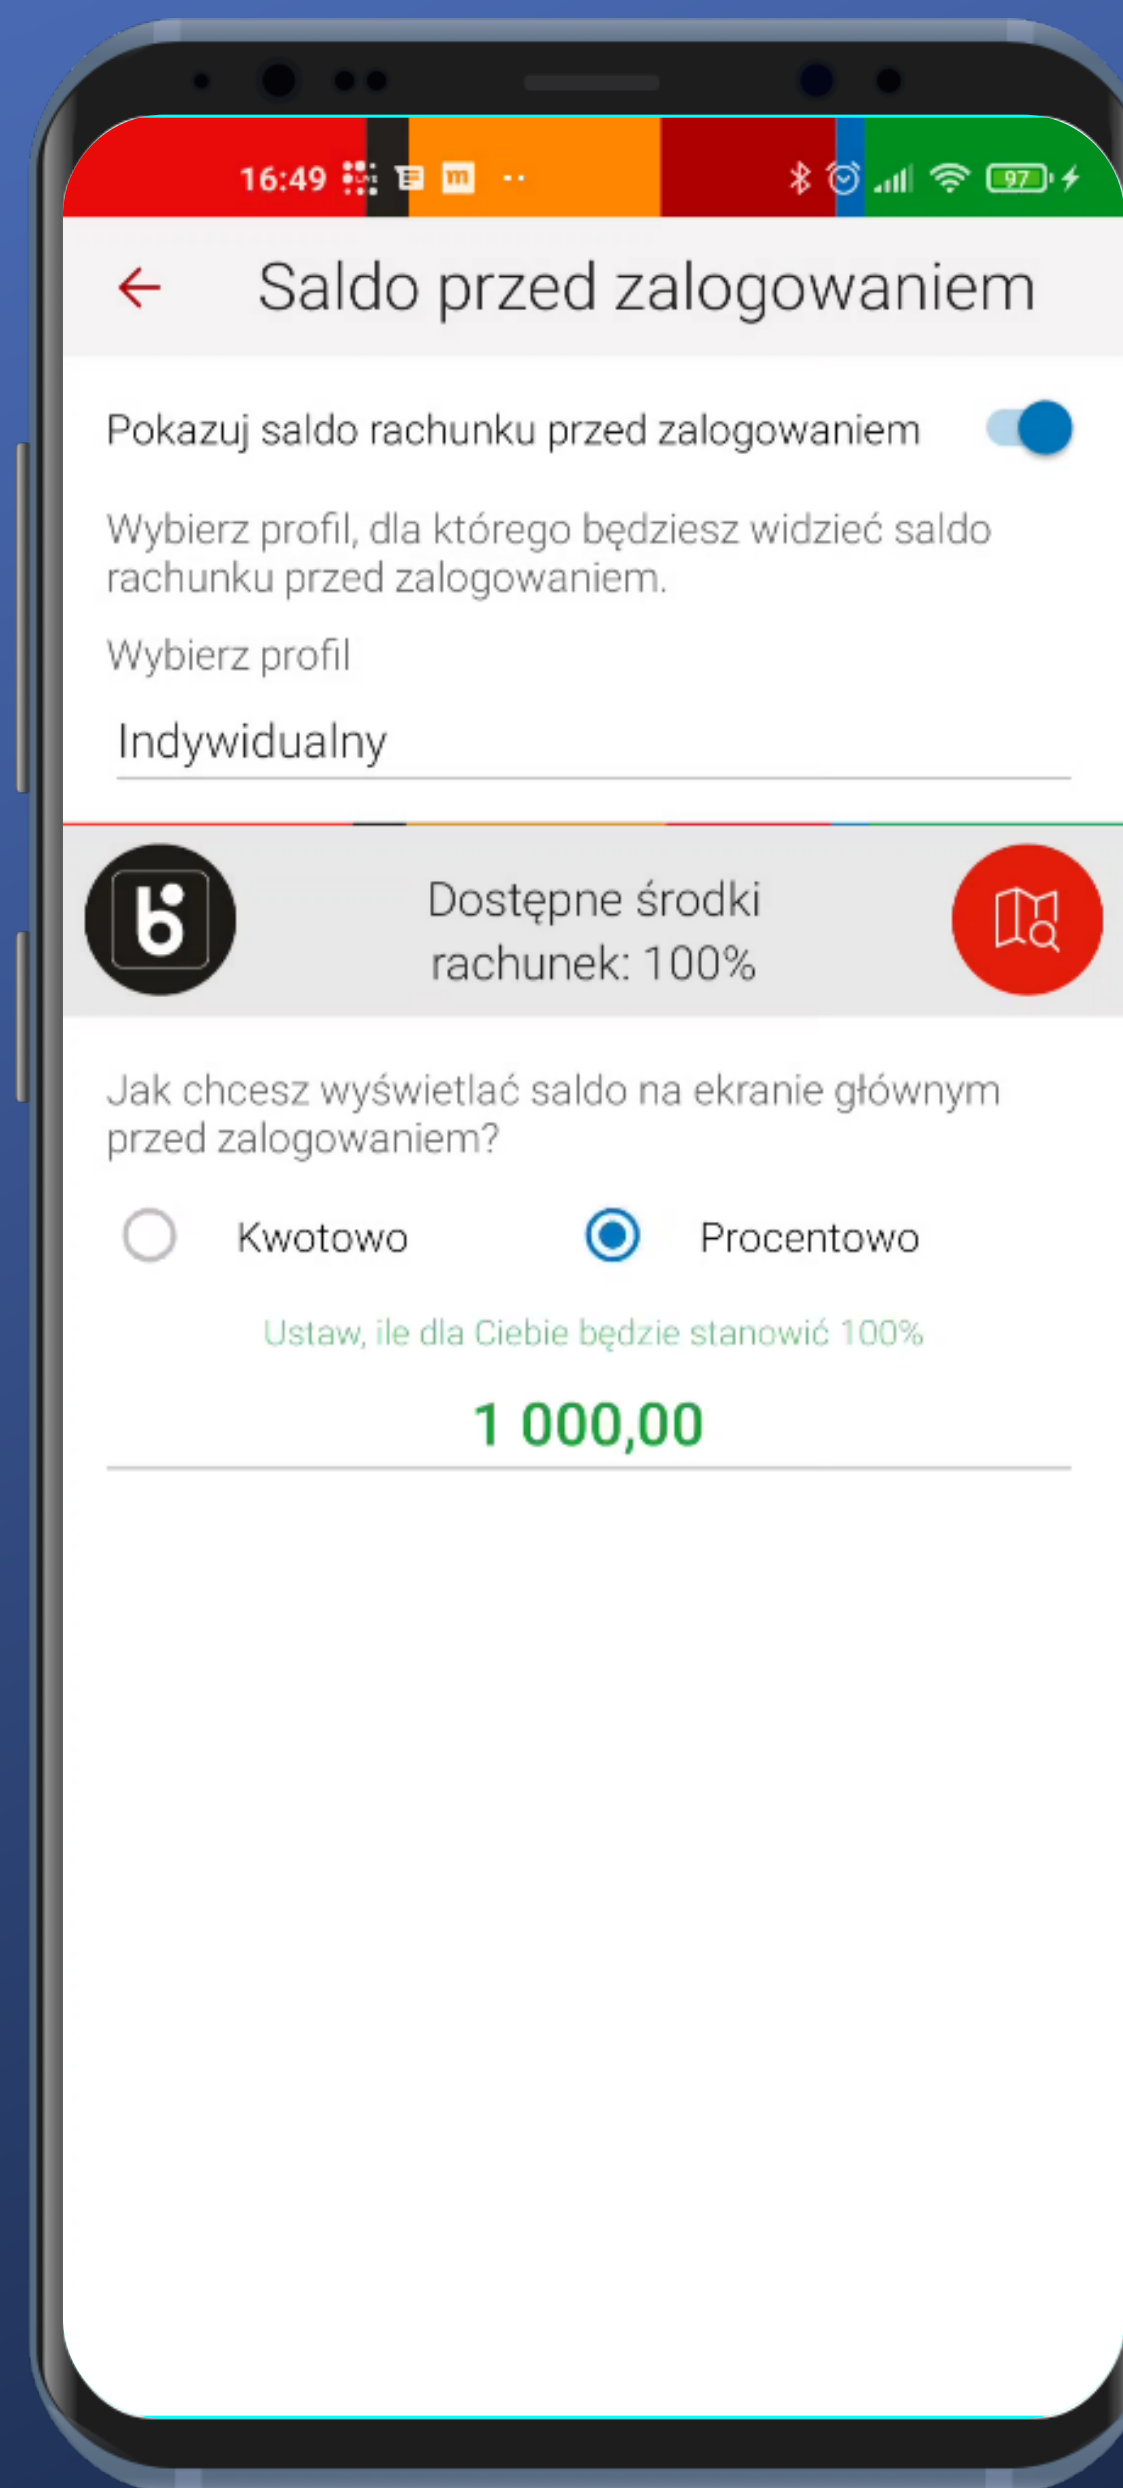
16:49

97

Saldo przed zalogowaniem

Pokazuj saldo rachunku przed zalogowaniem

Wybierz profil, dla którego będziesz widzieć saldo rachunku przed zalogowaniem.

Wybierz profil

Indywidualny

Dostępne środki
rachunek: 100%

Jak chcesz wyświetlać saldo na ekranie głównym przed zalogowaniem?

Kwotowo

Procentowo

Ustaw, ile dla Ciebie będzie stanowić 100%

1 000,00